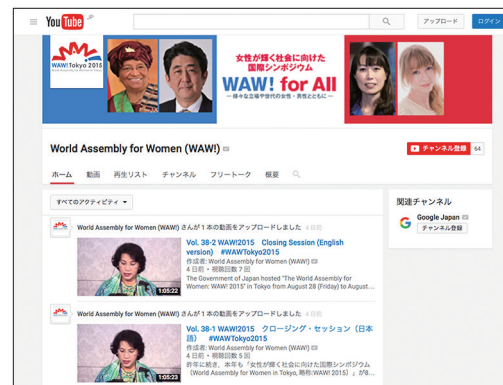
YouTube JP

アップロード　ログイン

WAW! Tokyo 2015

女性が輝く社会に向けた国際シンポジウム
WAW! for All
〜様々な立場や世代の女性・男性とともに〜

World Assembly for Women (WAW!)

チャンネル登録　64

ホーム　動画　再生リスト　チャンネル　フリートーク　概要

すべてのアクティビティ ▾

World Assembly for Women (WAW!) さんが 1 本の動画をアップロードしました　4 日前

Vol. 38-2 WAW!2015　Closing Session (English version)　#WAWTokyo2015
作成者: World Assembly for Women (WAW!)
4 日前 • 視聴回数 7 回
The Government of Japan hosted "The World Assembly for Women: WAW! 2015" in Tokyo from August 28 (Friday) to August...

1:05:22

World Assembly for Women (WAW!) さんが 1 本の動画をアップロードしました　4 日前

Vol. 38-1 WAW!2015　クロージング・セッション（日本語）　#WAWTokyo2015
作成者: World Assembly for Women (WAW!)
4 日前 • 視聴回数 5 回
昨年に続き、本年も「女性が輝く社会に向けた国際シンポジウム（World Assembly for Women in Tokyo, 略称:WAW! 2015）」を8...

1:05:23

関連チャンネル

Google Japan
チャンネル登録